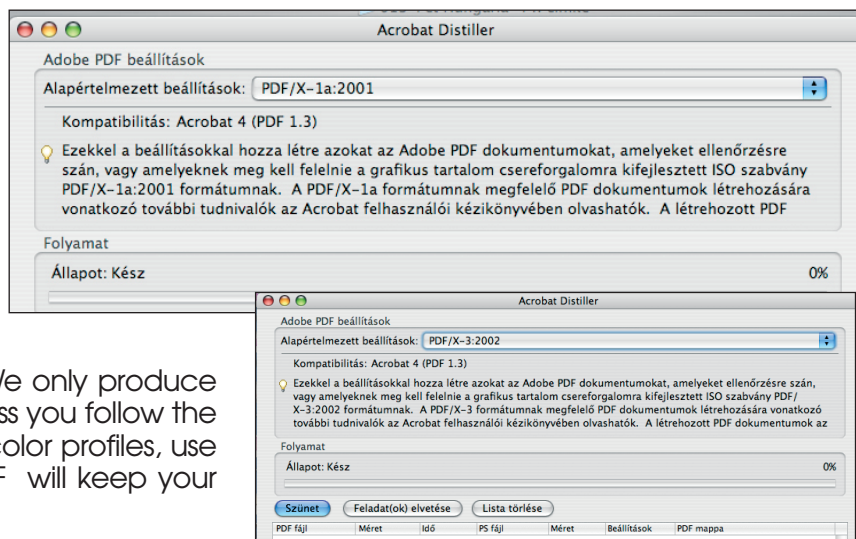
Acrobat Distiller

Adobe PDF beállítások

Alapértelmezett beállítások: PDF/X-1a:2001

Kompatibilitás: Acrobat 4 (PDF 1.3)

Ezekkel a beállításokkal hozza létre azokat az Adobe PDF dokumentumokat, amelyeket ellenőrzésre szán, vagy amelyeknek meg kell felelnie a grafikus tartalom csereforgalomra kifejlesztett ISO szabvány PDF/X-1a:2001 formátumnak. A PDF/X-1a formátumnak megfelelő PDF dokumentumok létrehozására vonatkozó további tudnivalók az Acrobat felhasználói kézikönyvében olvashatók. A létrehozott PDF

Folyamat

Állapot: Kész

0%

Acrobat Distiller

Adobe PDF beállítások

Alapértelmezett beállítások: PDF/X-3:2002

Kompatibilitás: Acrobat 4 (PDF 1.3)

Ezekkel a beállításokkal hozza létre azokat az Adobe PDF dokumentumokat, amelyeket ellenőrzésre szán, vagy amelyeknek meg kell felelnie a grafikus tartalom csereforgalomra kifejlesztett ISO szabvány PDF/X-3:2002 formátumnak. A PDF/X-3 formátumnak megfelelő PDF dokumentumok létrehozására vonatkozó további tudnivalók az Acrobat felhasználói kézikönyvében olvashatók. A létrehozott PDF dokumentumok az

Folyamat

Állapot: Kész

0%

Szünet

Feladat(ok) elvetése

Lista törlése

| PDF fájl | Méret | Idő | PS fájl | Méret | Beállítások | PDF mappa |
|---|---|---|---|---|---|---|

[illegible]e only produce
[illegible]ss you follow the
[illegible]olor profiles, use
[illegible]F will keep your